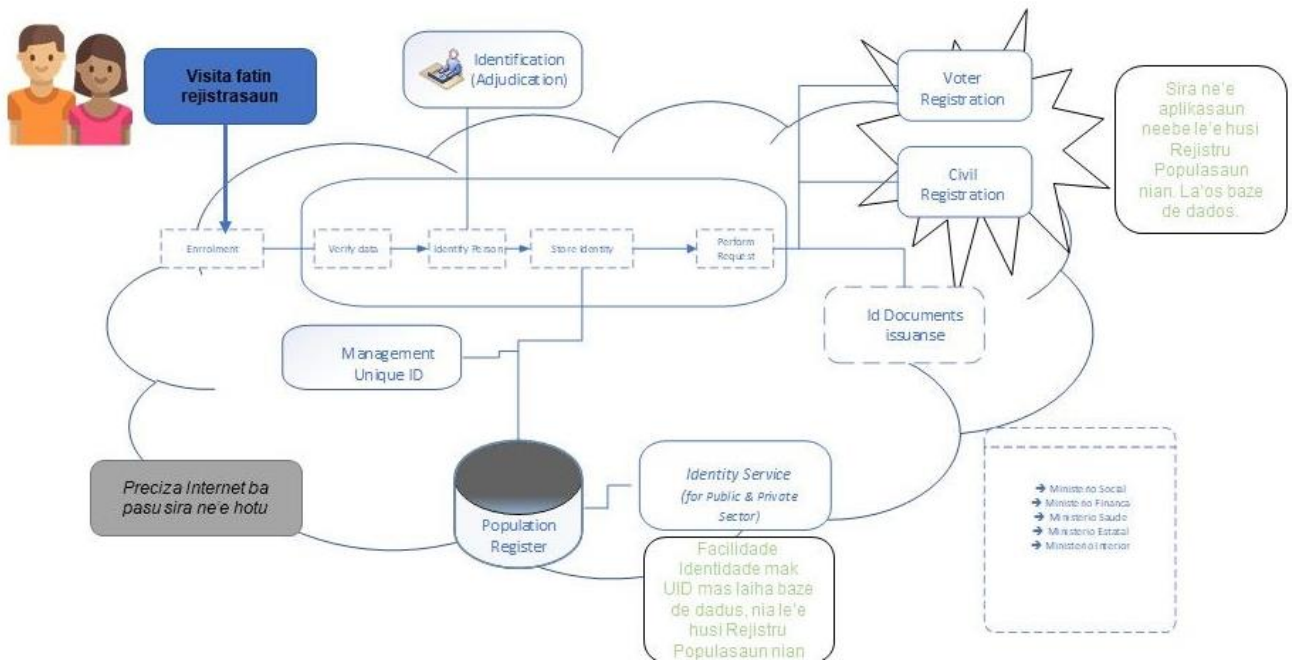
Visita fatin rejistrasaun

Identification (Adjudication)

Voter Registration

Civil Registration

Sira ne'e aplikasaun neebe le'e husi Rejistru Populasaun nian. La'os baze de dados.

Enrolment

Verify data

Identify Person

Store Identity

Perform Request

Id Documents issuanse

Management Unique ID

Preciza Internet ba pasu sira ne'e hotu

Population Register

Identity Service (for Public & Private Sector)

Facillidade Identidade mak UID mas laiha baze de dadus, nia le'e husi Rejistru Populasaun nian

→ Ministerio Social
→ Ministerio Finança
→ Ministerio Saude
→ Ministerio Estatal
→ Ministerio Interior